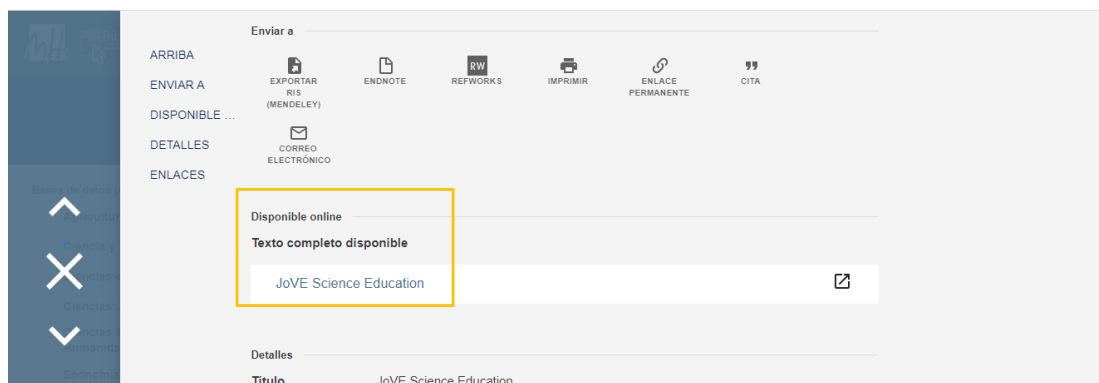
ARRIBA
ENVIAR A
DISPONIBLE ...
DETALLES
ENLACES

Enviar a

EXPORTAR RIS (MENDELEY)
ENDNOTE
RW
REFWORKS
IMPRIMIR
ENLACE PERMANENTE
CITA
CORREO ELECTRÓNICO

Disponible online

Texto completo disponible

JoVE Science Education

Detalles

Título JoVE Science Education